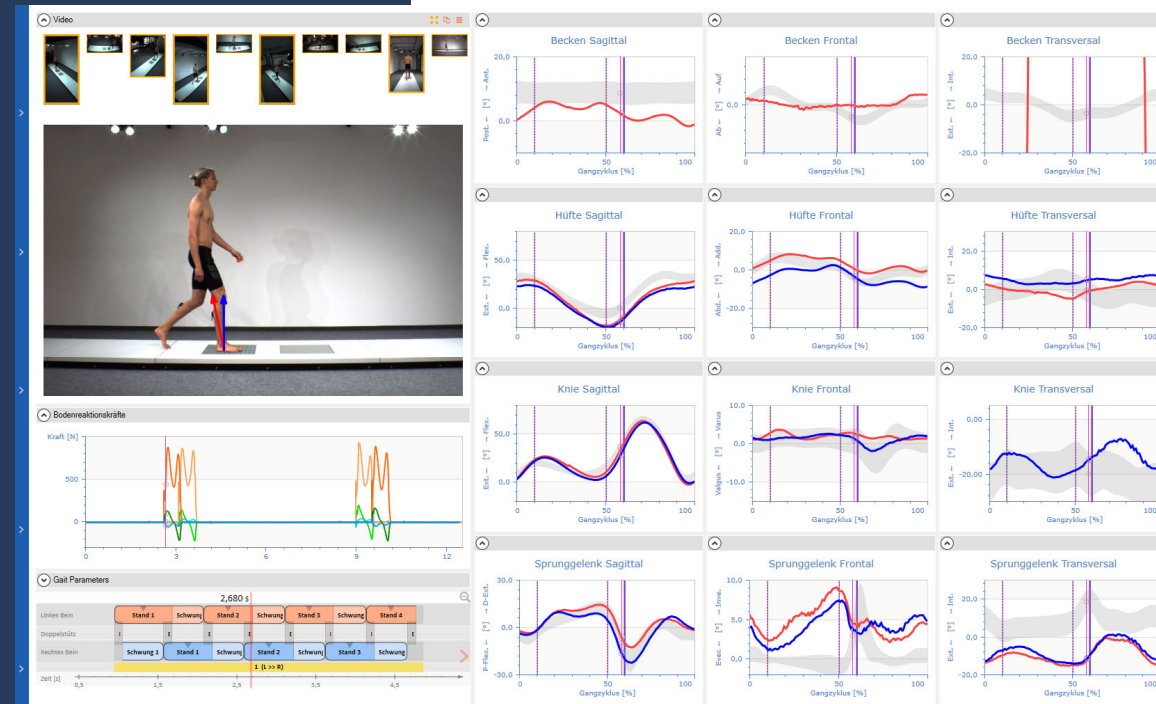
Video

Bodenreaktionskräfte

Kraft [N]
1000
500
0
0 3 6 9 12

Gait Parameters

2,680 s

Linkes Bein: Stand 1 | Schwung | Stand 2 | Schwung | Stand 3 | Schwung | Stand 4
Doppelstütz
Rechtes Bein: Schwung 1 | Stand 1 | Schwung | Stand 2 | Schwung | Stand 3 | Schwung
1 (L >> R)
Zeit [s] 0,5 1,5 2,5 3,5 4,5

Becken Sagittal
Post. ← [°] → Ant.
20,0 0,0
0 50 100
Gangzyklus [%]

Becken Frontal
Ab ← [°] → Auf
0,0
0 50 100
Gangzyklus [%]

Becken Transversal
Ext. ← [°] → Int.
20,0 0,0 -20,0
0 50 100
Gangzyklus [%]

Hüfte Sagittal
Ext. ← [°] → Flex.
50,0 0,0
0 50 100
Gangzyklus [%]

Hüfte Frontal
Abd. ← [°] → Add.
20,0 0,0 -20,0
0 50 100
Gangzyklus [%]

Hüfte Transversal
Ext. ← [°] → Int.
20,0 0,0 -20,0
0 50 100
Gangzyklus [%]

Knie Sagittal
Ext. ← [°] → Flex.
50,0 0,0
0 50 100
Gangzyklus [%]

Knie Frontal
Valgus ← [°] → Varus
10,0 0,0 -10,0
0 50 100
Gangzyklus [%]

Knie Transversal
Ext. ← [°] → Int.
0,00 -20,00
0 50 100
Gangzyklus [%]

Sprunggelenk Sagittal
P-Flex. ← [°] → D-Ext.
30,0 0,0 -30,0
0 50 100
Gangzyklus [%]

Sprunggelenk Frontal
Evec. ← [°] → Inve.
10,0 5,0 0,0
0 50 100
Gangzyklus [%]

Sprunggelenk Transversal
Ext. ← [°] → Int.
20,0 0,0 -20,0
0 50 100
Gangzyklus [%]